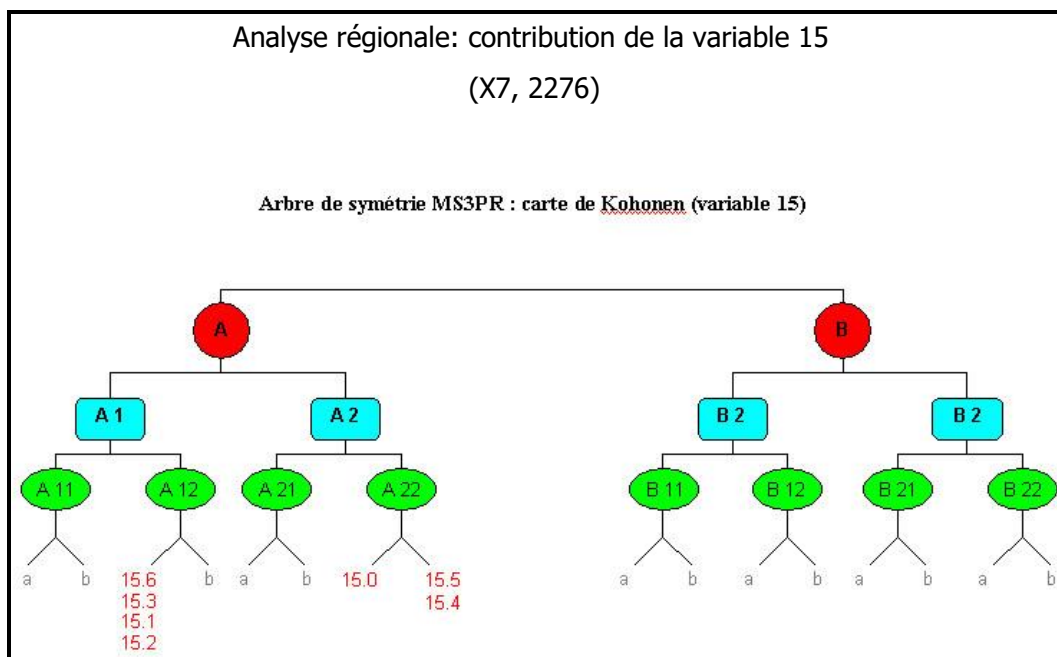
Analyse régionale: contribution de la variable 15

(X7, 2276)

Arbre de symétrie MS3PR : carte de Kohonen (variable 15)

A

B

A 1

A 2

B 2

B 2

A 11

A 12

A 21

A 22

B 11

B 12

B 21

B 22

a b

15.6
15.3
15.1
15.2

b

a b

15.0

15.5
15.4

a b

a b

a b

a b